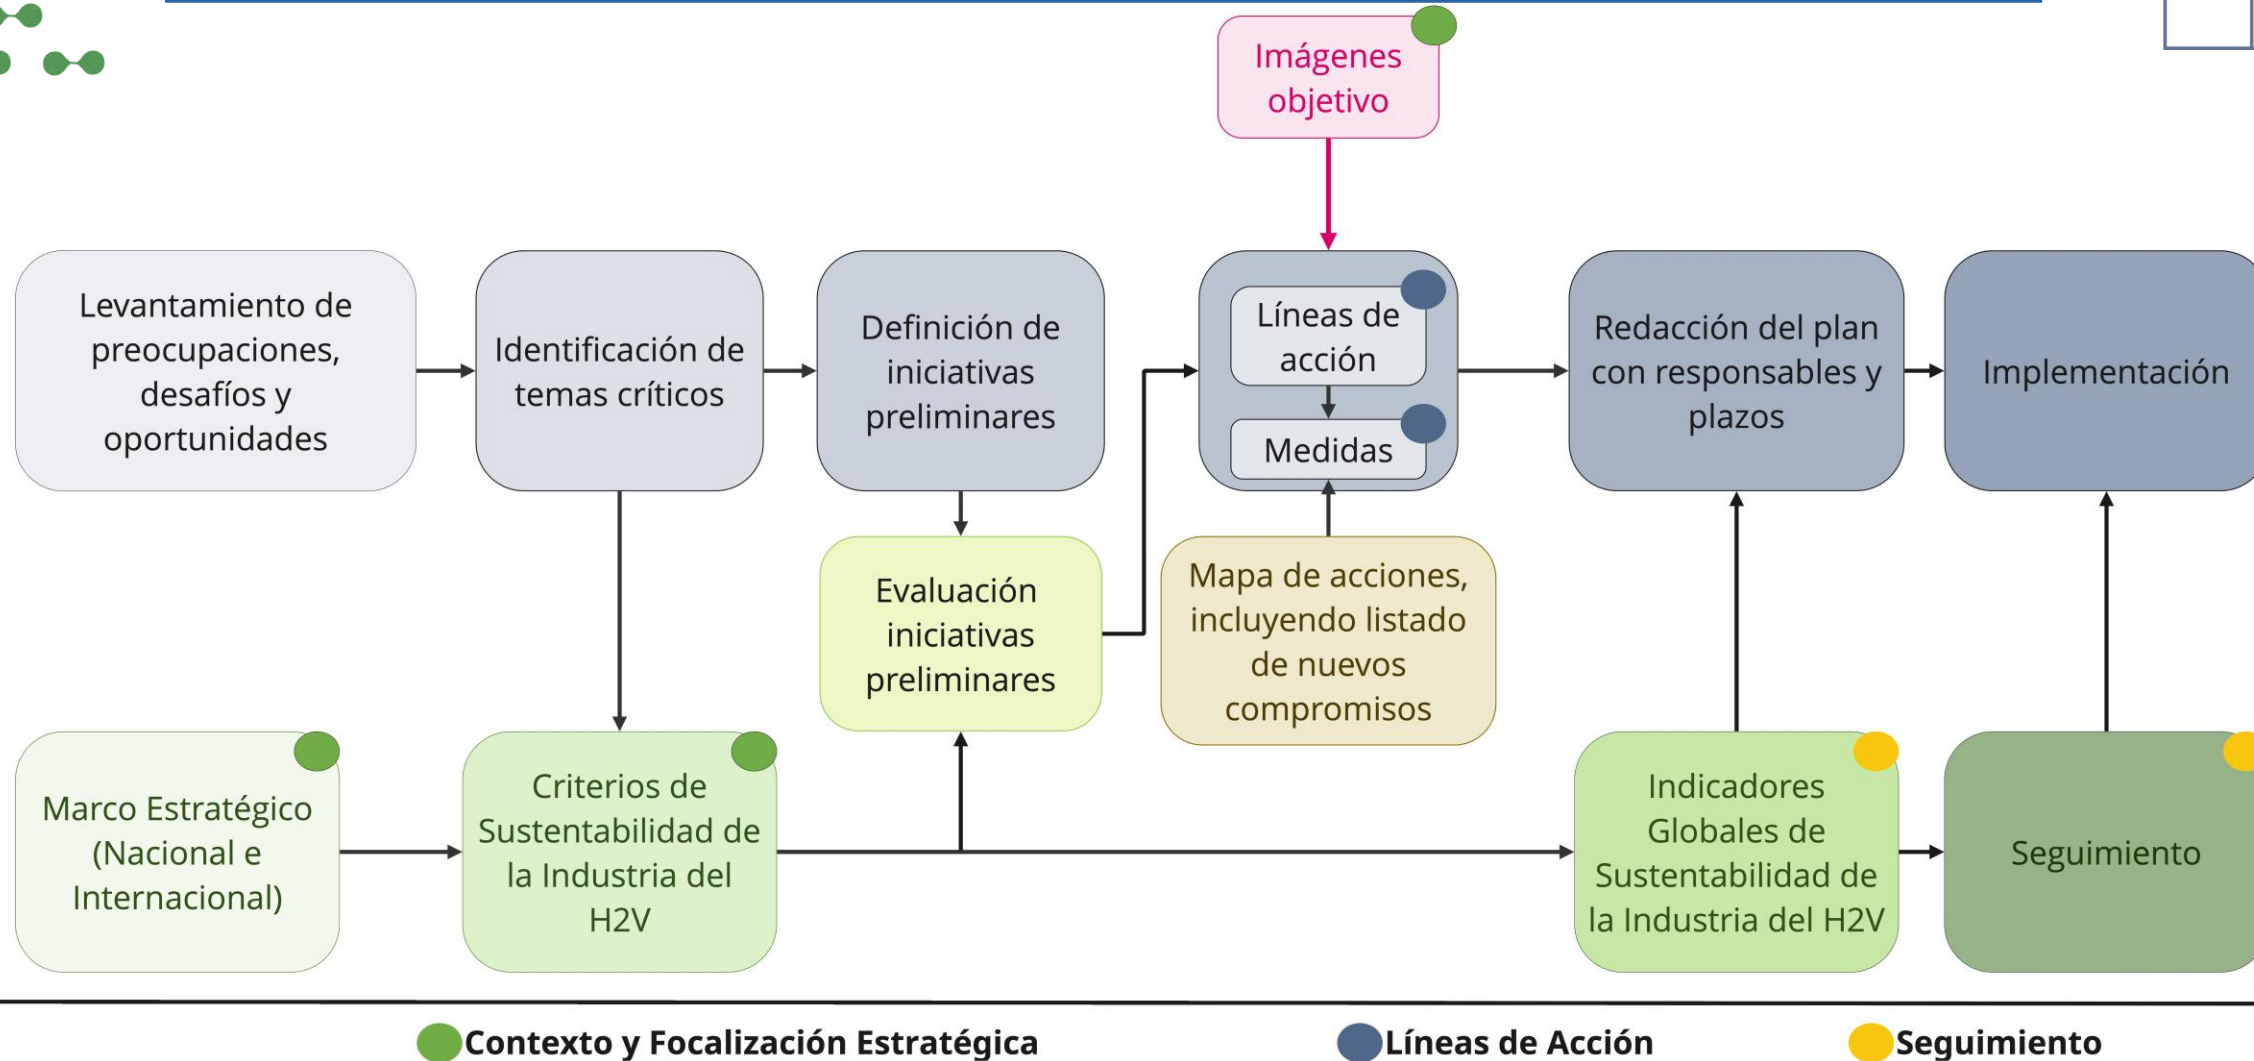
Imágenes objetivo

Levantamiento de preocupaciones, desafíos y oportunidades

Identificación de temas críticos

Definición de iniciativas preliminares

Líneas de acción

Medidas

Redacción del plan con responsables y plazos

Implementación

Evaluación iniciativas preliminares

Mapa de acciones, incluyendo listado de nuevos compromisos

Marco Estratégico (Nacional e Internacional)

Criterios de Sustentabilidad de la Industria del H2V

Indicadores Globales de Sustentabilidad de la Industria del H2V

Seguimiento

Contexto y Focalización Estratégica

Líneas de Acción

Seguimiento